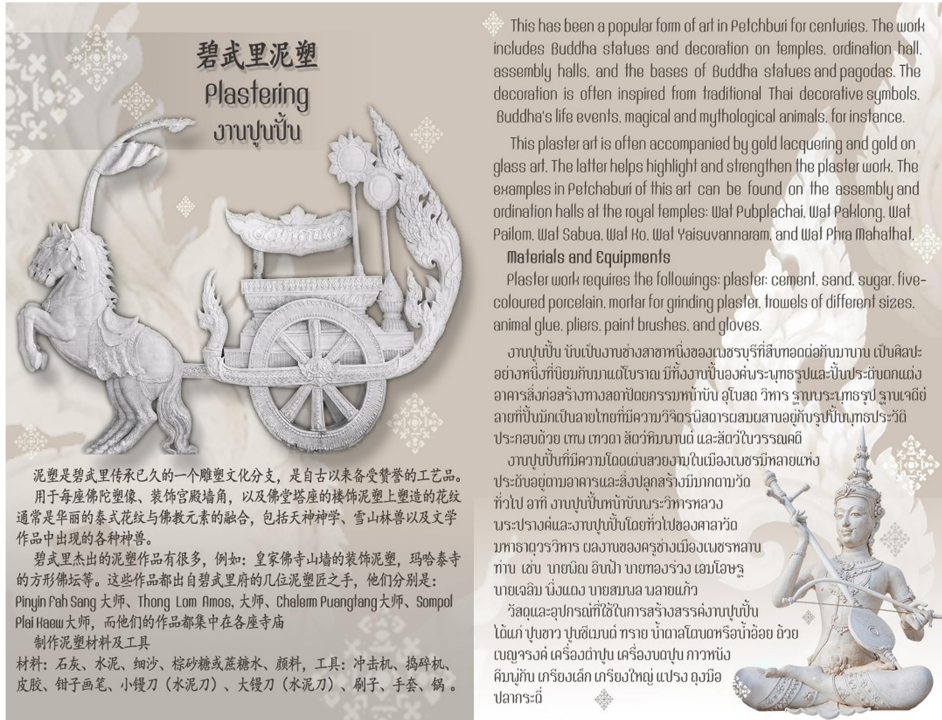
碧武里泥塑
Plastering
งานปูนปั้น

泥塑是碧武里传承已久的一个雕塑文化分支，是自古以来备受赞誉的工艺品。用于每座佛陀塑像、装饰宫殿墙角，以及佛堂塔座的楼饰泥塑上塑造的花纹通常是华丽的泰式花纹与佛教元素的融合，包括天神神学、雪山林兽以及文学作品中出现的各种神兽。

碧武里杰出的泥塑作品有很多，例如：皇家佛寺山墙的装饰泥塑，玛哈泰寺的方形佛坛等。这些作品都出自碧武里府的几位泥塑匠之手，他们分别是：Pinyin Fah Sang 大师、Thong Lom Amos, 大师、Chalerm Puengtang 大师、Sompol Plai Haew 大师，而他们的作品都集中在各座寺庙

制作泥塑材料及工具

材料：石灰、水泥、细沙、棕砂糖或蔗糖水、颜料，工具：冲击机、捣碎机、皮胶、钳子画笔、小镘刀（水泥刀）、大镘刀（水泥刀）、刷子、手套、锅。

This has been a popular form of art in Petchburi for centuries. The work includes Buddha statues and decoration on temples, ordination hall, assembly halls, and the bases of Buddha statues and pagodas. The decoration is often inspired from traditional Thai decorative symbols, Buddha's life events, magical and mythological animals, for instance.

This plaster art is often accompanied by gold lacquering and gold on glass art. The latter helps highlight and strengthen the plaster work. The examples in Petchaburi of this art can be found on the assembly and ordination halls at the royal temples: Wat Pubplachai, Wat Paklong, Wat Pailom, Wat Sabua, Wat Ko, Wat Yaisuvannaram, and Wat Phra Mahathat.

Materials and Equipments

Plaster work requires the followings: plaster, cement, sand, sugar, five-coloured porcelain, mortar for grinding plaster, trowels of different sizes, animal glue, pliers, paint brushes, and gloves.

งานปูนปั้น นับเป็นงานช่างสาขาหนึ่งของเมืองเพชรบุรีที่สืบทอดต่อกันมานาน เป็นศิลปะอย่างหนึ่งที่นิยมกันมาแต่โบราณ มีทั้งงานปั้นองค์พระพุทธรูปและปั้นประดับตกแต่งอาคารสิ่งก่อสร้างทางสถาปัตยกรรมหลายอย่าง อุโบสถ วิหาร ฐานพระพุทธรูป ฐานเจดีย์ ลายที่ปั้นมักเป็นลายไทยที่มีความวิจิตรผสมผสานอยู่กับรูปปั้นพุทธประวัติ ประกอบด้วย เทพ เทวดา สัตว์หิมพานต์ และสัตว์ในวรรณคดี

งานปูนปั้นที่มีความโดดเด่นสวยงามในเมืองเพชรมีหลายแห่ง ประดับอยู่ตามอาคารและสิ่งปลูกสร้างมีมากตามวัดทั่วไป อาทิ งานปูนปั้นหน้าบันพระวิหารหลวง พระปรางค์และงานปูนปั้นโดยทั่วไปของศาลาวัดมหาธาตุวรวิหาร ผลงานของครูช่างเมืองเพชรหลายท่าน เช่น นายพิณ อินฟ้าแสง นายทองร่วง เอมโอษฐ นายเฉลิม นิ่มแดง นายสมนล นลายแก้ว

วัสดุและอุปกรณ์ที่ใช้ในการสร้างสรรค์งานปูนปั้น ได้แก่ ปูนขาว ปูนซีเมนต์ ทราย น้ำตาลโตนดหรือน้ำอ้อย ถ้วยเบญจรงค์ เครื่องตำปูน เครื่องบดปูน กาวหนัง คีมบีบ เกรียงเล็ก เกรียงใหญ่ แปรง ถุงมือ ปลากระดี่